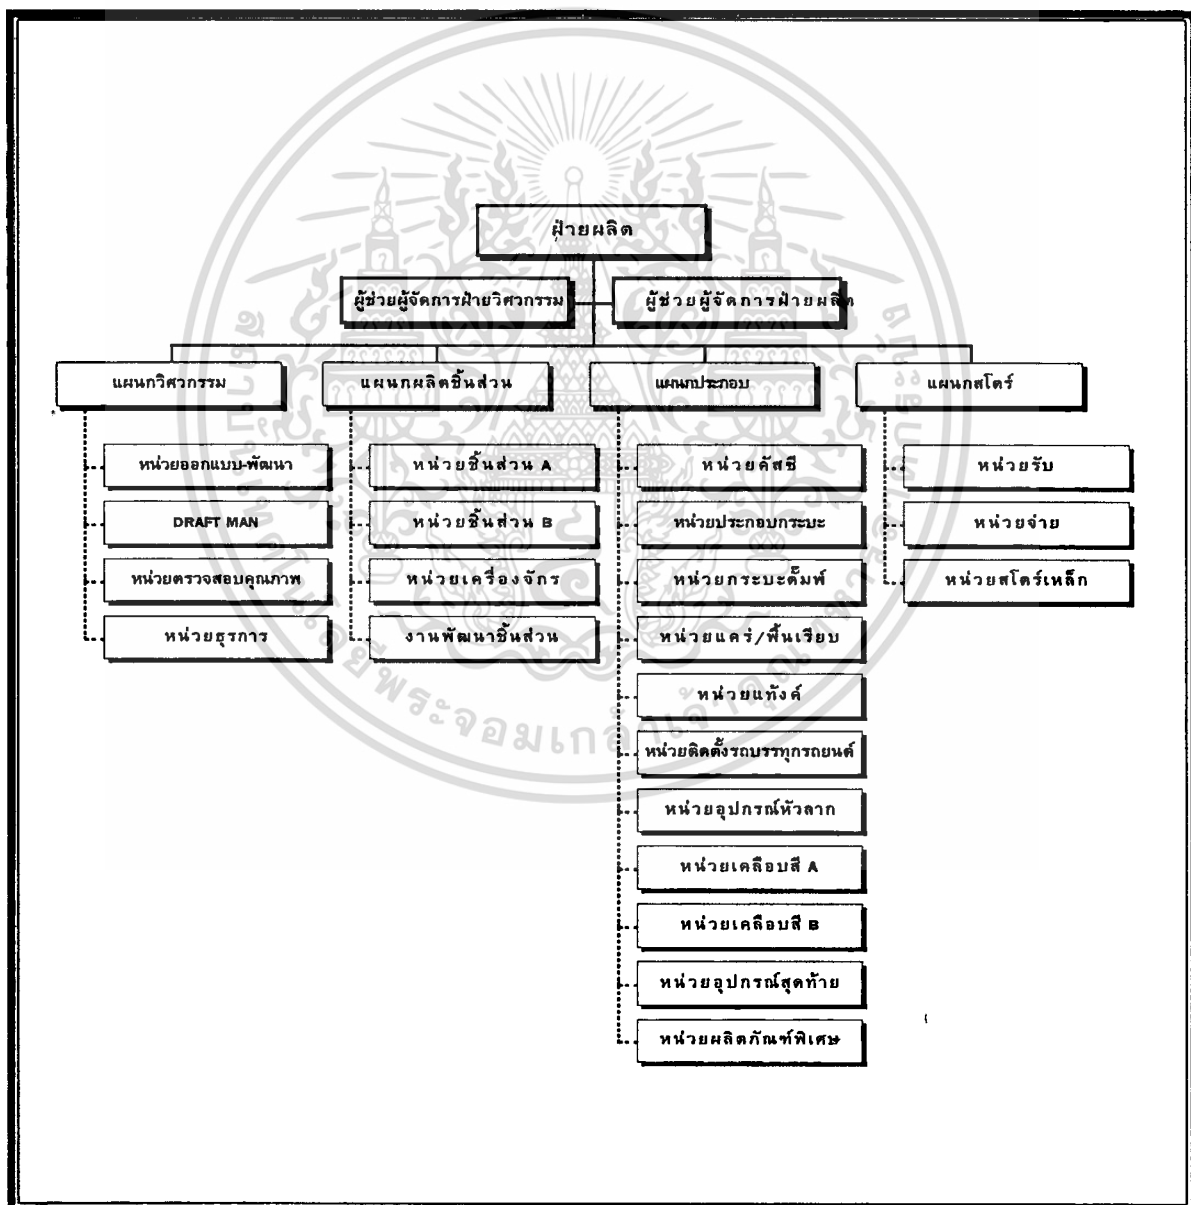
ฝ่ายผลิต

ผู้ช่วยผู้จัดการฝ่ายวิศวกรรม

ผู้ช่วยผู้จัดการฝ่ายผลิต

แผนกวิศวกรรม

หน่วยออกแบบ-พัฒนา

DRAFT MAN

หน่วยตรวจสอบคุณภาพ

หน่วยธุรการ

แผนกผลิตชิ้นส่วน

หน่วยชิ้นส่วน A

หน่วยชิ้นส่วน B

หน่วยเครื่องจักร

งานพัฒนาชิ้นส่วน

แผนกประกอบ

หน่วยคัสซี

หน่วยประกอบกระบะ

หน่วยกระบะดั๊มพ์

หน่วยแคร่/พื้นเรียบ

หน่วยแท้งค์

หน่วยติดตั้งรถบรรทุกรถยนต์

หน่วยอุปกรณ์หัวลาก

หน่วยเคลือบสี A

หน่วยเคลือบสี B

หน่วยอุปกรณ์สุดท้าย

หน่วยผลิตภัณฑ์พิเศษ

แผนกสโตร์

หน่วยรับ

หน่วยจ่าย

หน่วยสโตร์เหล็ก

พระจอมเกล้า